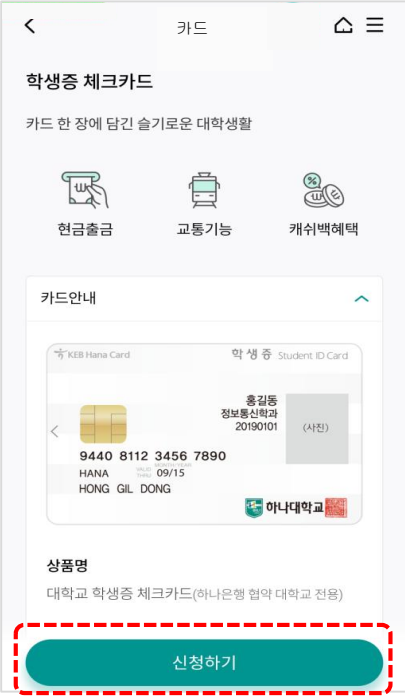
카드

학생증 체크카드

카드 한 장에 담긴 슬기로운 대학생활

현금출금

교통기능

캐쉬백혜택

카드안내

KEB Hana Card

학생증 Student ID Card

홍길동
정보통신학과
20190101

(사진)

9440 8112 3456 7890

HANA

VALID THRU 09/15

HONG GIL DONG

하나대학교

상품명

대학교 학생증 체크카드(하나은행 협약 대학교 전용)

신청하기